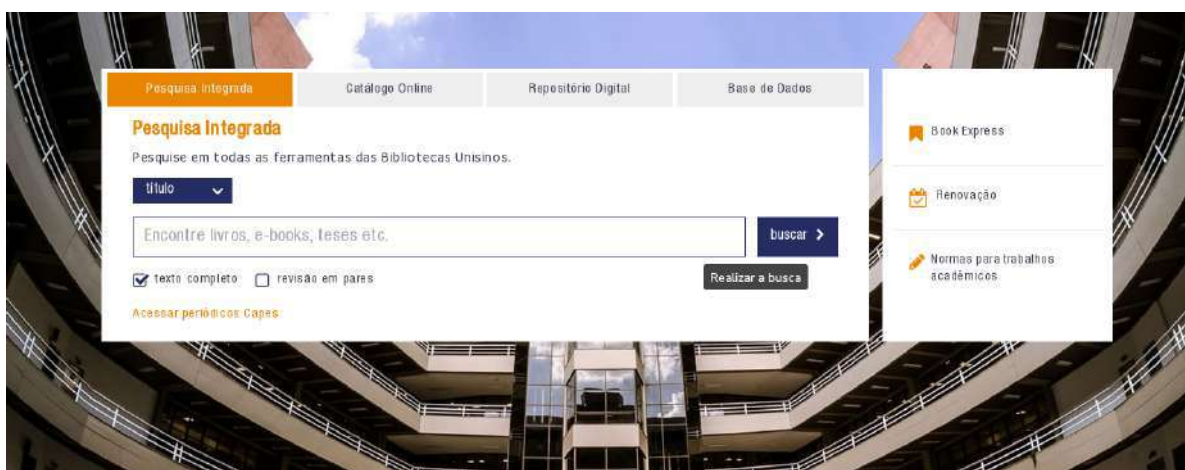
Pesquisa Integrada | Catálogo Online | Repositório Digital | Base de Dados

Pesquisa Integrada

Pesquise em todas as ferramentas das Bibliotecas Unisinos.

título

Encontre livros, e-books, teses etc.

buscar >

Realizar a busca

texto completo  revisão em pares

Acessar periódicos Capes

Book Express

Renovação

Normas para trabalhos acadêmicos